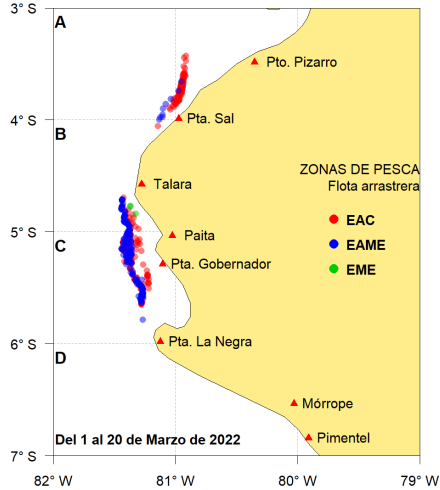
3° S
4° S
5° S
6° S
7° S

A
B
C
D

Pto. Pizarro
Pta. Sal
Talara
Paita
Pta. Gobernador
Pta. La Negra
Mórrope
Pimentel

ZONAS DE PESCA
Flota arrastrera
EAC
EAME
EME

Del 1 al 20 de Marzo de 2022

82° W
81° W
80° W
79° W